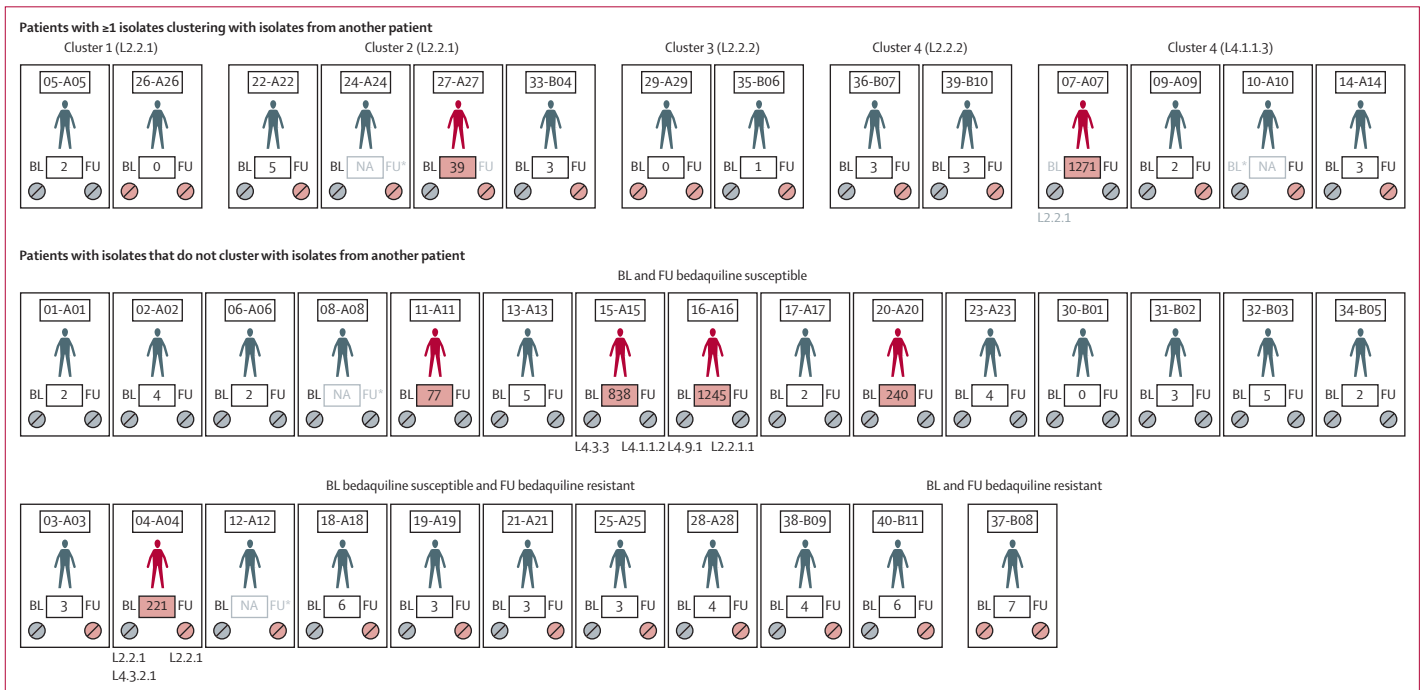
Patients with ≥1 isolates clustering with isolates from another patient

Cluster 1 (L2.2.1)

05-A05
BL 2 FU

26-A26
BL 0 FU

Cluster 2 (L2.2.1)

22-A22
BL 5 FU

24-A24
BL NA FU*

27-A27
BL 39 FU

33-B04
BL 3 FU

Cluster 3 (L2.2.2)

29-A29
BL 0 FU

35-B06
BL 1 FU

Cluster 4 (L2.2.2)

36-B07
BL 3 FU

39-B10
BL 3 FU

Cluster 4 (L4.1.1.3)

07-A07
BL 1271 FU
L2.2.1

09-A09
BL 2 FU

10-A10
BL* NA FU

14-A14
BL 3 FU

Patients with isolates that do not cluster with isolates from another patient

BL and FU bedaquiline susceptible

01-A01
BL 2 FU

02-A02
BL 4 FU

06-A06
BL 2 FU

08-A08
BL NA FU*

11-A11
BL 77 FU

13-A13
BL 5 FU

15-A15
BL 838 FU
L4.3.3 L4.1.1.2

16-A16
BL 1245 FU
L4.9.1 L2.2.1.1

17-A17
BL 2 FU

20-A20
BL 240 FU

23-A23
BL 4 FU

30-B01
BL 0 FU

31-B02
BL 3 FU

32-B03
BL 5 FU

34-B05
BL 2 FU

BL bedaquiline susceptible and FU bedaquiline resistant

03-A03
BL 3 FU

04-A04
BL 221 FU
L2.2.1 L2.2.1
L4.3.2.1

12-A12
BL NA FU*

18-A18
BL 6 FU

19-A19
BL 3 FU

21-A21
BL 3 FU

25-A25
BL 3 FU

28-A28
BL 4 FU

38-B09
BL 4 FU

40-B11
BL 6 FU

BL and FU bedaquiline resistant

37-B08
BL 7 FU